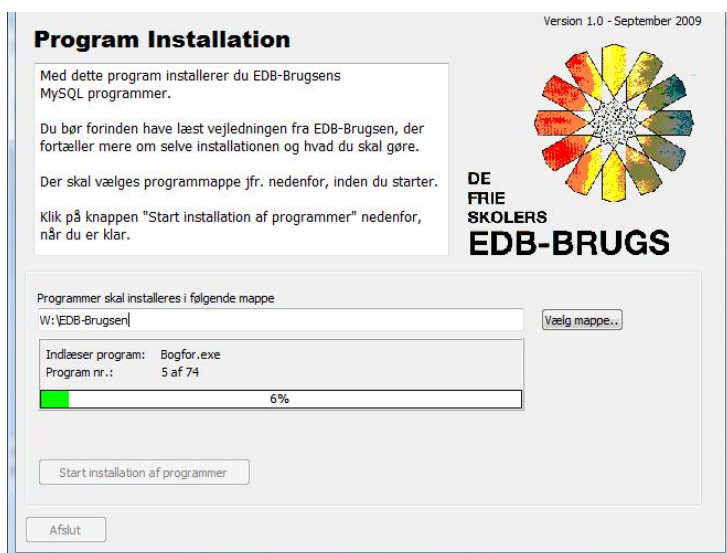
Version 1.0 - September 2009

Program Installation

Med dette program installerer du EDB-Brugsens MySQL programmer.

Du bør forinden have læst vejledningen fra EDB-Brugsen, der fortæller mere om selve installationen og hvad du skal gøre.

Der skal vælges programmappe jfr. nedenfor, inden du starter.

Klik på knappen "Start installation af programmer" nedenfor, når du er klar.

DE FRIE SKOLERS EDB-BRUGS

Programmer skal installeres i følgende mappe

W:\EDB-Brugsen

Vælg mappe..

Indlæser program: Bogfor.exe
Program nr.: 5 af 74

6%

Start installation af programmer

Afslut